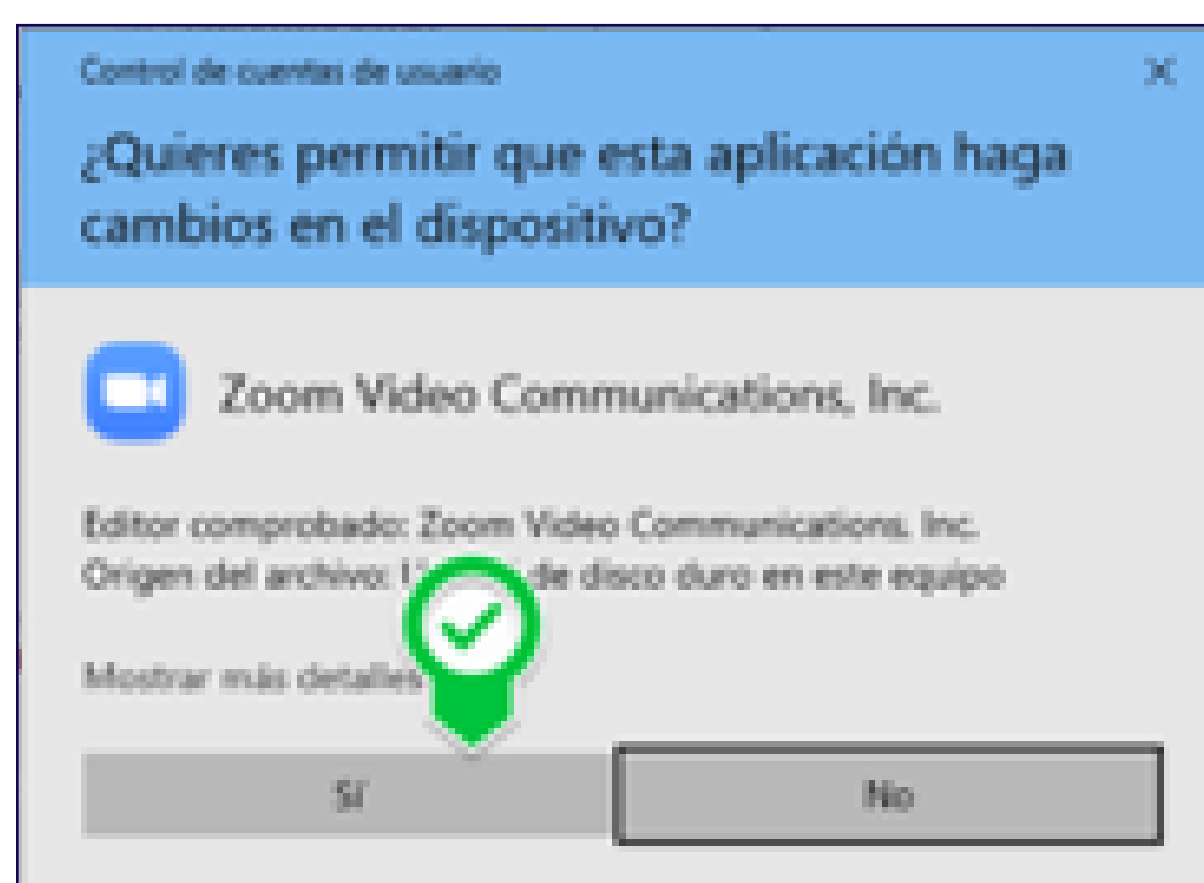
Control de cuentas de usuario

X

¿Quieres permitir que esta aplicación haga cambios en el dispositivo?

Zoom Video Communications, Inc.

Editor comprobado: Zoom Video Communications, Inc.
Origen del archivo: U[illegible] de disco duro en este equipo

Mostrar más detalles

Sí

No